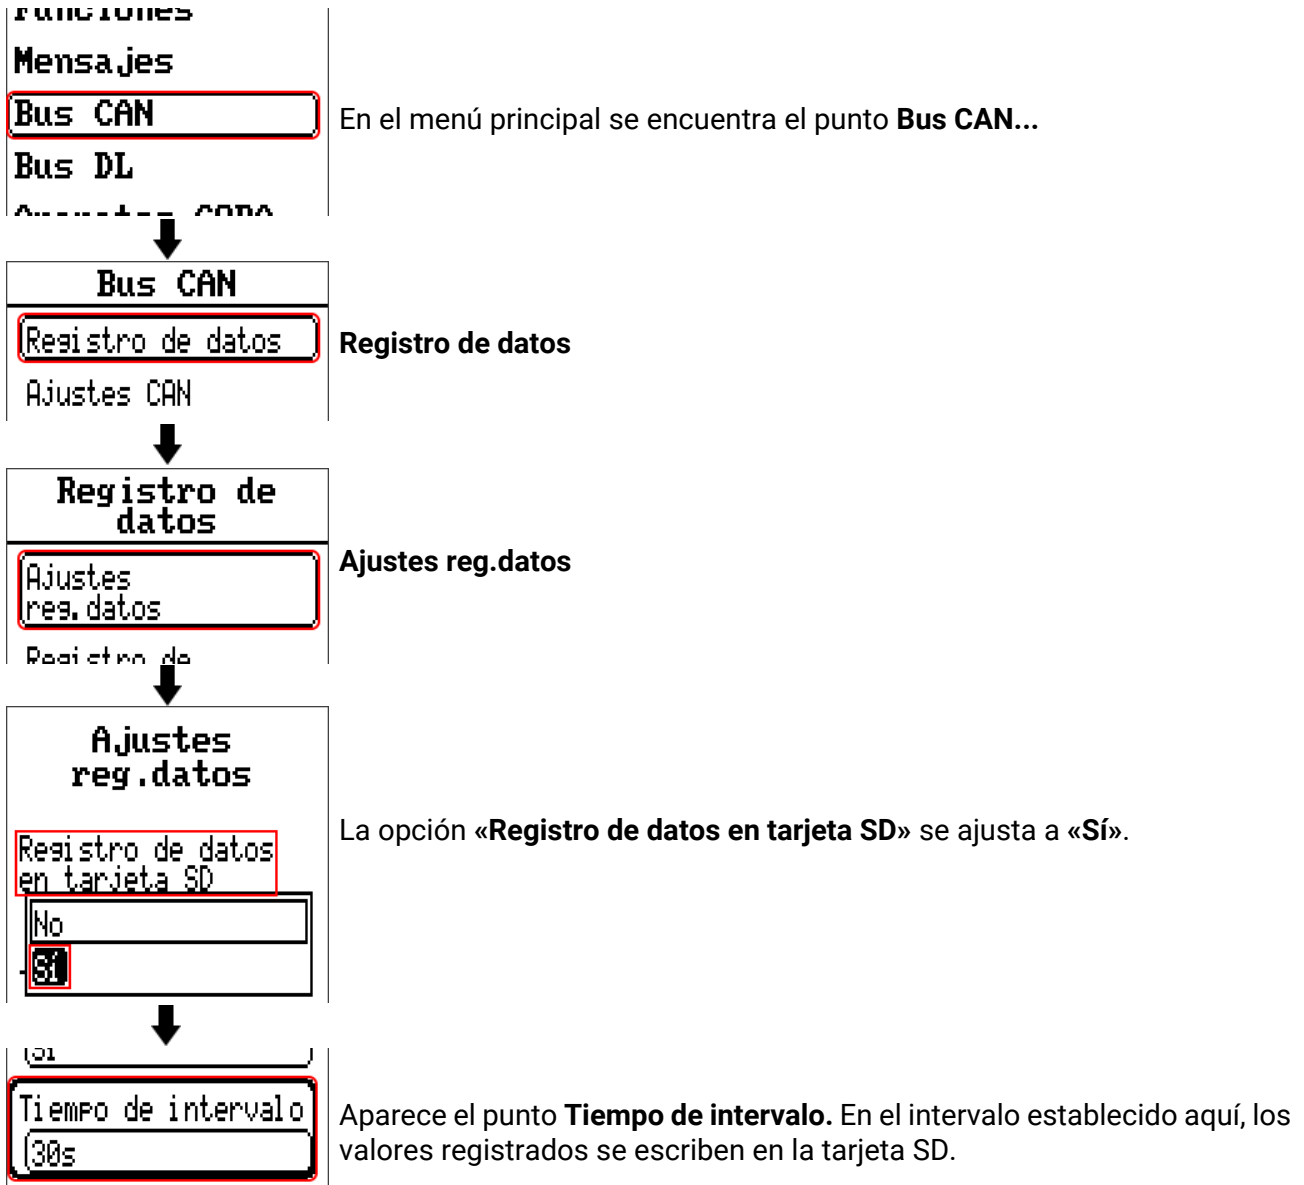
Funciones
Mensajes
Bus CAN
Bus DL
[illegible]

En el menú principal se encuentra el punto **Bus CAN...**

Bus CAN
Registro de datos
Ajustes CAN

**Registro de datos**

Registro de datos
Ajustes reg.datos
Registro de

**Ajustes reg.datos**

Ajustes reg.datos
Registro de datos en tarjeta SD
No
Sí

La opción «**Registro de datos en tarjeta SD**» se ajusta a «**Sí**».

Sí
Tiempo de intervalo
30s

Aparece el punto **Tiempo de intervalo.** En el intervalo establecido aquí, los valores registrados se escriben en la tarjeta SD.